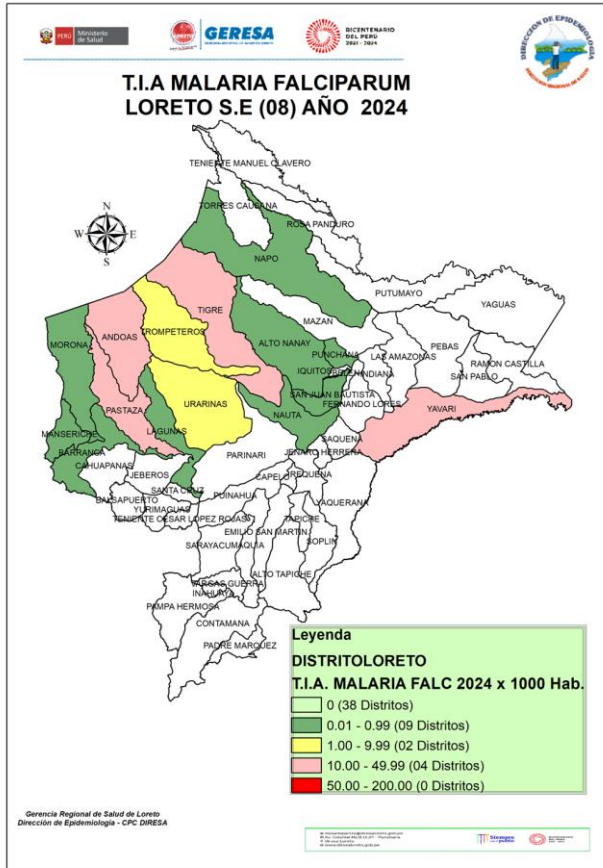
PERÚ Ministerio de Salud

GERESA

BICENTENARIO DEL PERÚ 2021 - 2024

DIRECCIÓN DE EPIDEMIOLOGÍA

T.I.A MALARIA FALCIPARUM
LORETO S.E (08) AÑO 2024

N
W E
S

TENIENTE MANUEL CLAVERO
TORRES CAUSANA
ROSA PANDURO
NAPO
PUTUMAYO
YAGUAS
TIGRE
MAZAN
TROMPETEROS
ANDOAS
MORONA
ALTO NANAY
PUNCHANA
LAS AMAZONAS
PEBAS
RAMON CASTILLA
SAN PABLO
IQUITOS
BELEN
INDIANA
URARINAS
SAN JUAN BAUTISTA
FERNANDO LORES
PASTAZA
NAUTA
YAVARI
LAGUNAS
MANSERICHE
SAQUENA
BARRANCA
PARINARI
JENARO HERRERA
CAHUAPANAS
JEBEROS
CAPELO
REQUENA
SANTA CRUZ
BALSAPUERTO
PUINAHUA
YURIMAGUAS
TENIENTE CESAR LOPEZ ROJAS
YAQUERANA
EMILIO SAN MARTIN
TAPICHE
SARAYACU
MAQUIA
SOPLIN
ALTO TAPICHE
VARGAS GUERRA
INAHUAYA
PAMPA HERMOSA
CONTAMANA
PADRE MARQUEZ

Leyenda
DISTRITOLORETO
T.I.A. MALARIA FALC 2024 x 1000 Hab.
0 (38 Distritos)
0.01 - 0.99 (09 Distritos)
1.00 - 9.99 (02 Distritos)
10.00 - 49.99 (04 Distritos)
50.00 - 200.00 (0 Distritos)

Gerencia Regional de Salud de Loreto
Dirección de Epidemiología - CPC DIRESA

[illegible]